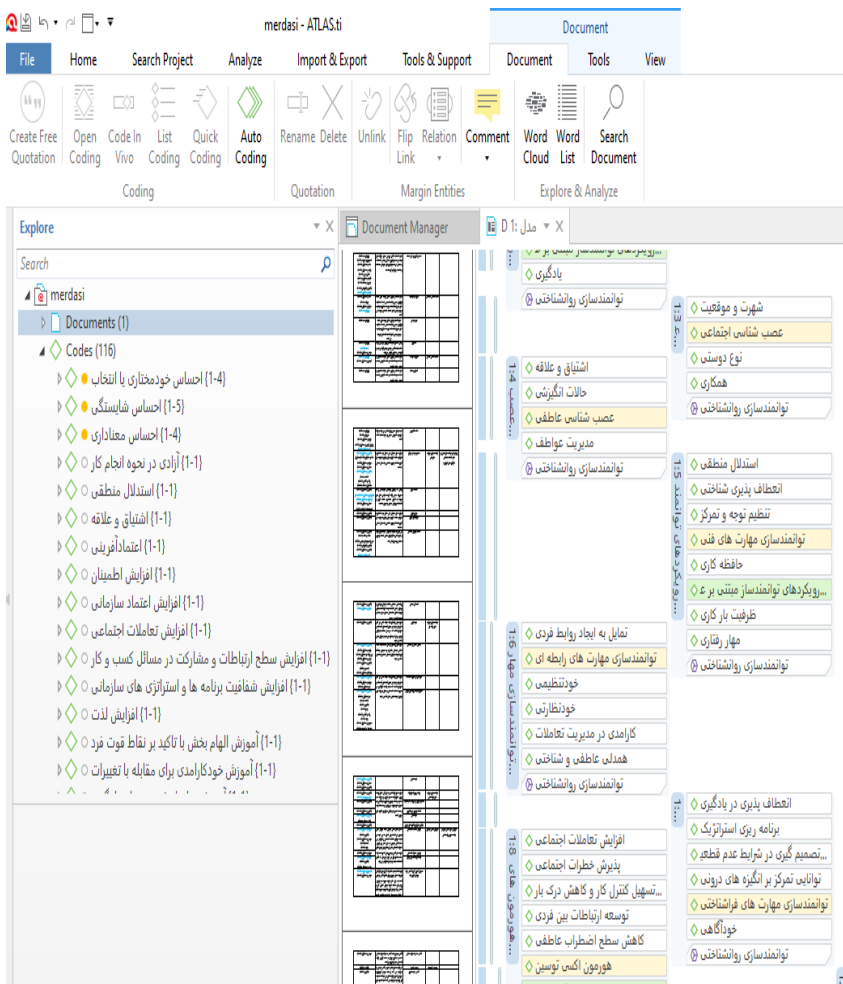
merdasi - ATLAS.ti

Document

File Home Search Project Analyze Import & Export Tools & Support Document Tools View

Create Free Quotation Open Coding Code In Vivo List Coding Quick Coding Auto Coding
Coding
Rename Delete
Quotation
Unlink Flip Link Relation Comment
Margin Entities
Word Cloud Word List Search Document
Explore & Analyze

Explore
Search
merdasi
Documents (1)
Codes (116)
{1-4} احساس خودمختاری یا انتخاب
{1-5} احساس شایستگی
{1-4} احساس معناداری
{1-1} آزادی در نحوه انجام کار
{1-1} استدلال منطقی
{1-1} اشتیاق و علاقه
{1-1} اعتمادآفرینی
{1-1} افزایش اطمینان
{1-1} افزایش اعتماد سازمانی
{1-1} افزایش تعاملات اجتماعی
{1-1} افزایش سطح ارتباطات و مشارکت در مسائل کسب و کار
{1-1} افزایش شفافیت برنامه ها و استراتژی های سازمانی
{1-1} افزایش لذت
{1-1} آموزش الهام بخش با تاکید بر نقاط قوت فرد
{1-1} آموزش خودکارامدی برای مقابله با تغییرات

Document Manager
D 1: مدل

...رویکردهای توانمندساز مبتنی بر ع
یادگیری
توانمندسازی روانشناختی
شهرت و موقعیت
عصب شناسی اجتماعی
نوع دوستی
همکاری
توانمندسازی روانشناختی
اشتیاق و علاقه
حالات انگیزشی
عصب شناسی عاطفی
مدیریت عواطف
توانمندسازی روانشناختی
استدلال منطقی
انعطاف پذیری شناختی
تنظیم توجه و تمرکز
توانمندسازی مهارت های فنی
حافظه کاری
...رویکردهای توانمندساز مبتنی بر ع
ظرفیت بار کاری
مهار رفتاری
توانمندسازی روانشناختی
تمایل به ایجاد روابط فردی
توانمندسازی مهارت های رابطه ای
خودتنظیمی
خودنظارتی
کارامدی در مدیریت تعاملات
همدلی عاطفی و شناختی
توانمندسازی روانشناختی
انعطاف پذیری در یادگیری
برنامه ریزی استراتژیک
...تصمیم گیری در شرایط عدم قطعی
توانایی تمرکز بر انگیزه های درونی
توانمندسازی مهارت های فراشناختی
خودآگاهی
توانمندسازی روانشناختی
افزایش تعاملات اجتماعی
پذیرش خطرات اجتماعی
...تسهیل کنترل کار و کاهش درک بار
توسعه ارتباطات بین فردی
کاهش سطح اضطراب عاطفی
هورمون اکسی توسین